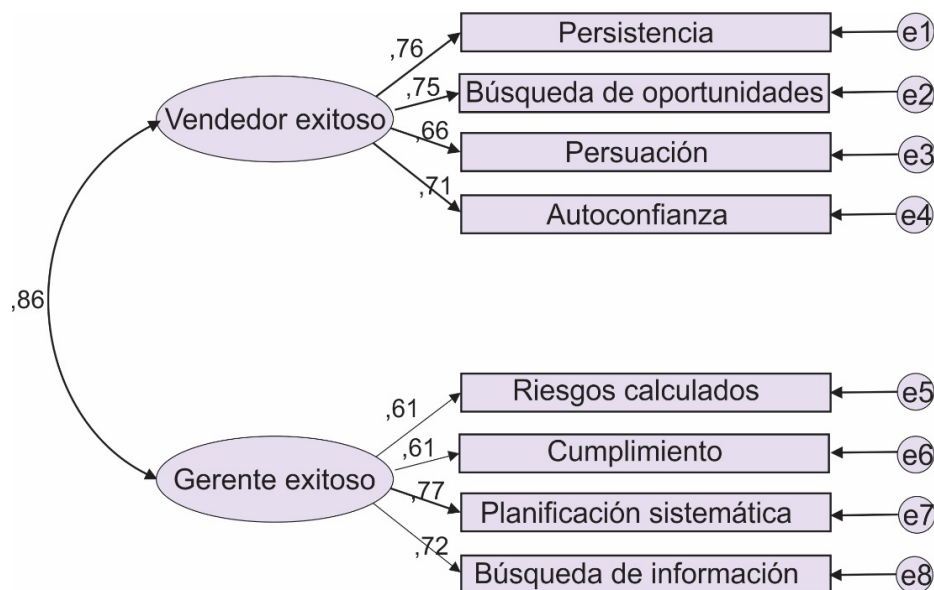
,76
Persistencia
e1
,75
Búsqueda de oportunidades
e2
Vendedor exitoso
,66
Persuación
e3
,71
Autoconfianza
e4
,86
,61
Riesgos calculados
e5
,61
Cumplimiento
e6
Gerente exitoso
,77
Planificación sistemática
e7
,72
Búsqueda de información
e8